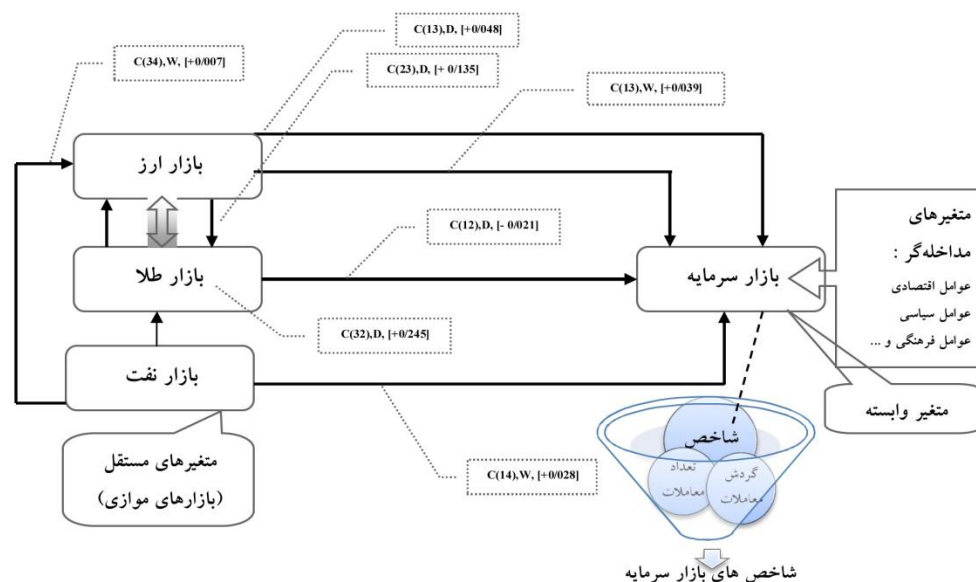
C(13),D, [+0/048]

C(34),W, [+0/007]

C(23),D, [+ 0/135]

C(13),W, [+0/039]

بازار ارز

C(12),D, [- 0/021]

بازار طلا

بازار سرمایه

متغیرهای مداخله‌گر :

عوامل اقتصادی
عوامل سیاسی
عوامل فرهنگی و ...

C(32),D, [+0/245]

بازار نفت

متغیر وابسته

شاخص

تعداد معاملات

گردش معاملات

متغیرهای مستقل (بازارهای موازی)

C(14),W, [+0/028]

شاخص های بازار سرمایه